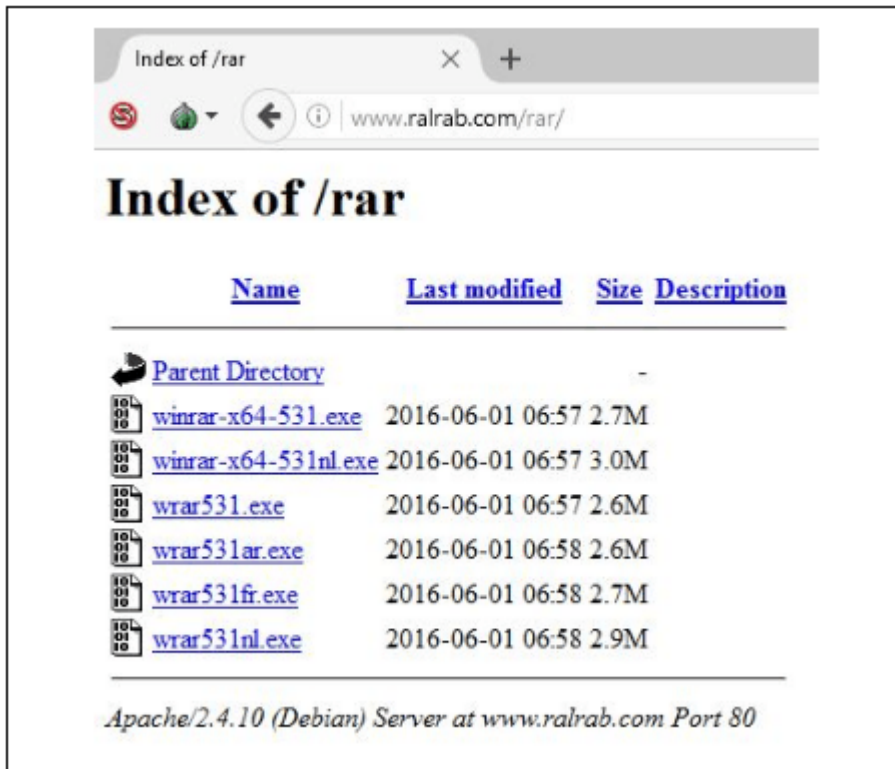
Index of /rar ×  +

www.ralrab.com/rar/

# Index of /rar

| Name | Last modified | Size | Description |
|---|---|---|---|
| Parent Directory | | - | |
| winrar-x64-531.exe | 2016-06-01 06:57 | 2.7M | |
| winrar-x64-531nl.exe | 2016-06-01 06:57 | 3.0M | |
| wrar531.exe | 2016-06-01 06:57 | 2.6M | |
| wrar531ar.exe | 2016-06-01 06:58 | 2.6M | |
| wrar531fr.exe | 2016-06-01 06:58 | 2.7M | |
| wrar531nl.exe | 2016-06-01 06:58 | 2.9M | |

Apache/2.4.10 (Debian) Server at www.ralrab.com Port 80